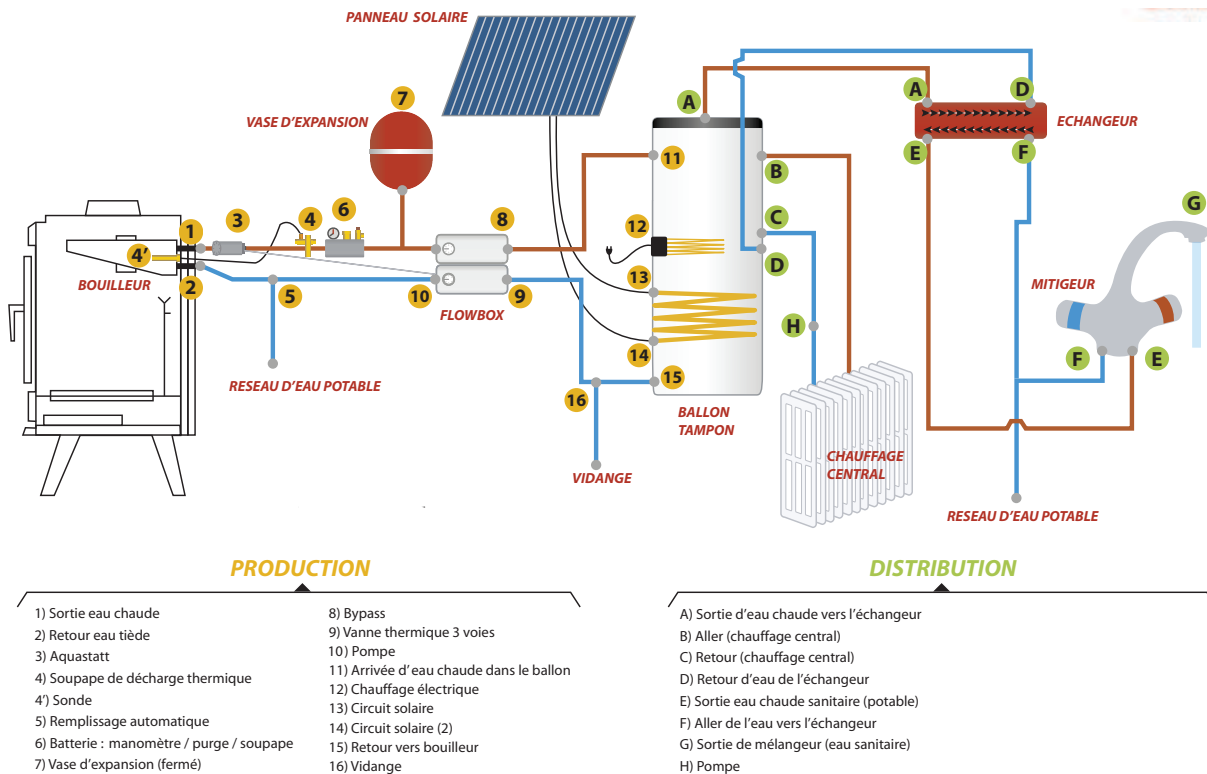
PANNEAU SOLAIRE

7
VASE D'EXPANSION

A
11
B
C
D
12
13
14
15
H

A
D
E
F
ECHANGEUR

G

1
4'
2
BOUILLEUR
3
4
6
8
10
9
5
FLOWBOX
RESEAU D'EAU POTABLE
16
VIDANGE
BALLON TAMPON
CHAUFFAGE CENTRAL
MITIGEUR
F
E
RESEAU D'EAU POTABLE

PRODUCTION

1) Sortie eau chaude
2) Retour eau tiède
3) Aquastatt
4) Soupape de décharge thermique
4') Sonde
5) Remplissage automatique
6) Batterie : manomètre / purge / soupape
7) Vase d'expansion (fermé)

8) Bypass
9) Vanne thermique 3 voies
10) Pompe
11) Arrivée d'eau chaude dans le ballon
12) Chauffage électrique
13) Circuit solaire
14) Circuit solaire (2)
15) Retour vers bouilleur
16) Vidange

DISTRIBUTION

A) Sortie d'eau chaude vers l'échangeur
B) Aller (chauffage central)
C) Retour (chauffage central)
D) Retour d'eau de l'échangeur
E) Sortie eau chaude sanitaire (potable)
F) Aller de l'eau vers l'échangeur
G) Sortie de mélangeur (eau sanitaire)
H) Pompe